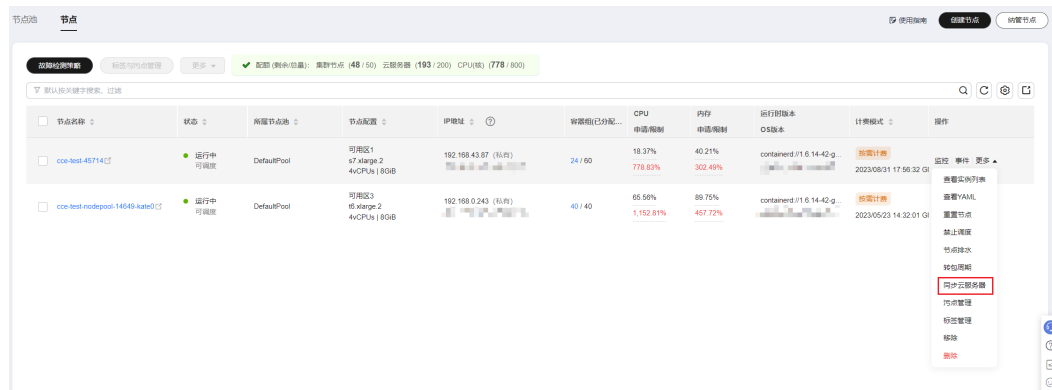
节点池 节点

使用指南 创建节点 纳管节点

故障检测策略 标签与污点管理 更多

配额 (剩余/总量)：集群节点 (48 / 50) 云服务器 (193 / 200) CPU(核) (778 / 800)

默认按关键字搜索、过滤

| 节点名称 | 状态 | 所属节点池 | 节点配置 | IP地址 | 容器组(已分配... | CPU 申请/限制 | 内存 申请/限制 | 运行时版本 OS版本 | 计费模式 | 操作 |
|---|---|---|---|---|---|---|---|---|---|---|
| cce-test-45714 | 运行中 可调度 | DefaultPool | 可用区1 s7.xlarge.2 4vCPUs \| 8GiB | 192.168.43.87 (私有) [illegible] | 24 / 60 | 18.37% 778.83% | 40.21% 302.49% | containerd://1.6.14-42-g... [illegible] | 按需计费 2023/08/31 17:56:32 GI | 监控 事件 更多 |
| cce-test-nodepool-14649-kate0 | 运行中 可调度 | DefaultPool | 可用区3 t6.xlarge.2 4vCPUs \| 8GiB | 192.168.0.243 (私有) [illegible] | 40 / 40 | 65.56% 1,152.81% | 89.75% 457.72% | containerd://1.6.14-42-g... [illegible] | 按需计费 2023/05/23 14:32:01 GI | |

查看实例列表
查看YAML
重置节点
禁止调度
节点排水
转包周期
同步云服务器
污点管理
标签管理
移除
删除